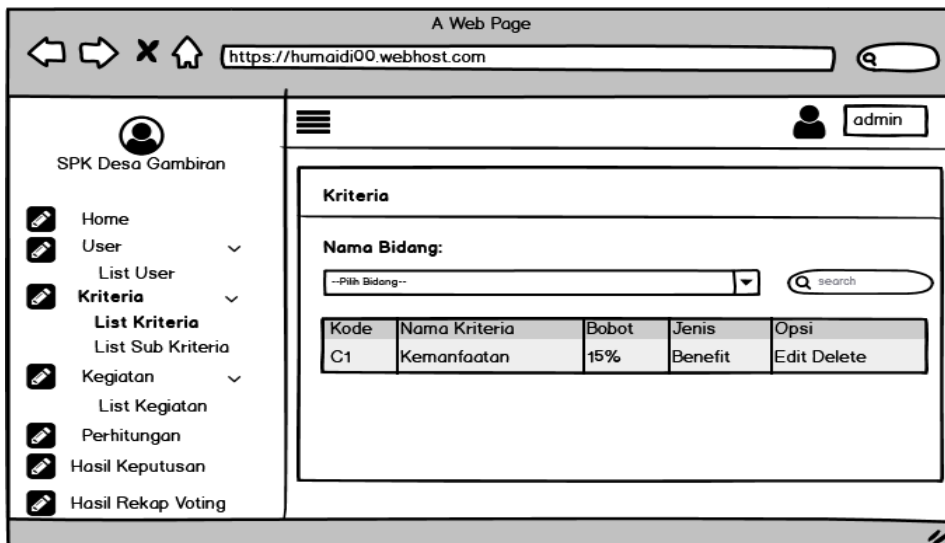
A Web Page

https://humaidi00.webhost.com

admin

SPK Desa Gambiran

Home
User
List User
Kriteria
List Kriteria
List Sub Kriteria
Kegiatan
List Kegiatan
Perhitungan
Hasil Keputusan
Hasil Rekap Voting

Kriteria

Nama Bidang:

--Pilih Bidang--

search

| Kode | Nama Kriteria | Bobot | Jenis | Opsi |
|---|---|---|---|---|
| C1 | Kemanfaatan | 15% | Benefit | Edit Delete |